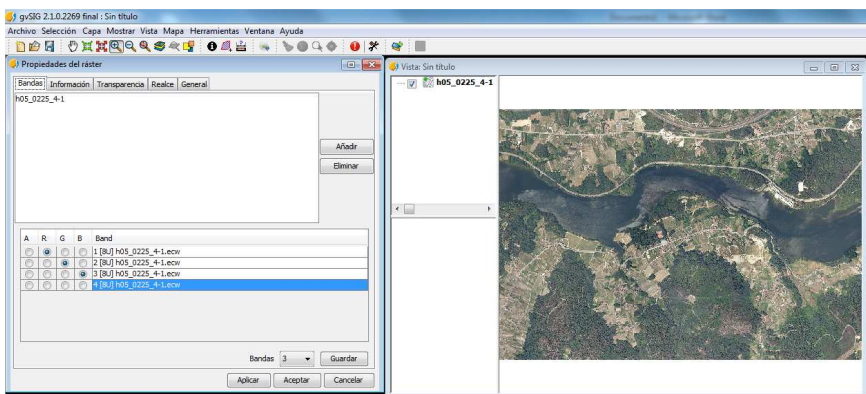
gvSIG 2.1.0.2269 final : Sin título

Archivo Selección Capa Mostrar Vista Mapa Herramientas Ventana Ayuda

Propiedades del ráster

Bandas | Información | Transparencia | Realce | General

h05_0225_4-1

Añadir

Eliminar

| A | R | G | B | Band |
|---|---|---|---|---|
| | | | | 1 [8U] h05_0225_4-1.ecw |
| | | | | 2 [8U] h05_0225_4-1.ecw |
| | | | | 3 [8U] h05_0225_4-1.ecw |
| | | | | 4 [8U] h05_0225_4-1.ecw |

Bandas 3 Guardar

Aplicar Aceptar Cancelar

Vista: Sin título

h05_0225_4-1